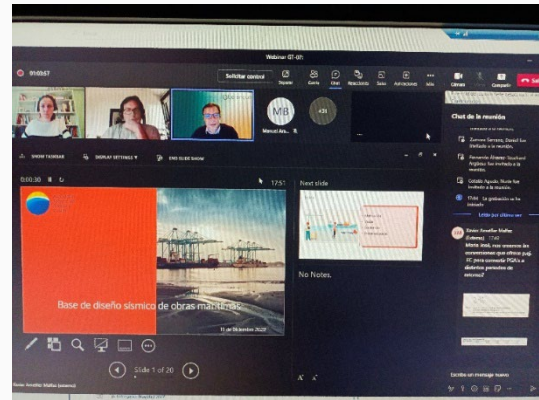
Webinar GT-01

01:09:57

Solicitar control

Dejar de

Gente

Chat

Reaccionar

Salas

Aplicaciones

Más

Cámara

Micrófono

Compartir

MB

Manuel Ara...

+26

Chat de la reunión

SHOW TASKBAR

DISPLAY SETTINGS

END SLIDE SHOW

0:00:30

17:51

Next slide

Base de diseño sísmico de obras marítimas

15 de Diciembre 2022

No Notes.

Slide 1 of 20

Zamora Serrano, Daniel ha invitado a la reunión.

Fernando Álvarez ha invitado a la reunión.

Cotado Agudo, Nuria ha invitado a la reunión.

17:46 La grabación se ha iniciado

Leído por otros 9

Javier Amañor Muñoz (Externo) 17:48

Buenas tardes, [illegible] PGA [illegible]

Escribe un mensaje nuevo